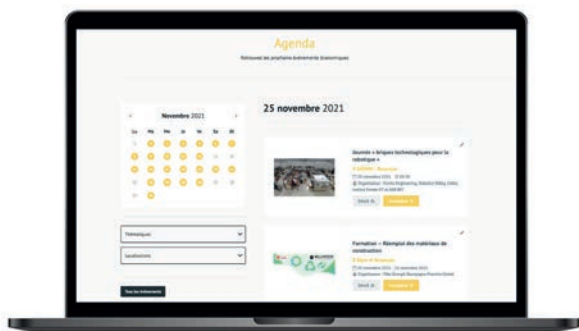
Agenda

Retrouvez les prochains événements économiques

Novembre 2021

| Lu | Ma | Me | Je | Ve | Sa | Di |
|---|---|---|---|---|---|---|

Thématiques

Localisations

Tous les événements

25 novembre 2021

Journée « Briques technologiques pour la robotique »

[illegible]

Détails

Formation « Réemploi des matériaux de construction »

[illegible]

Détails